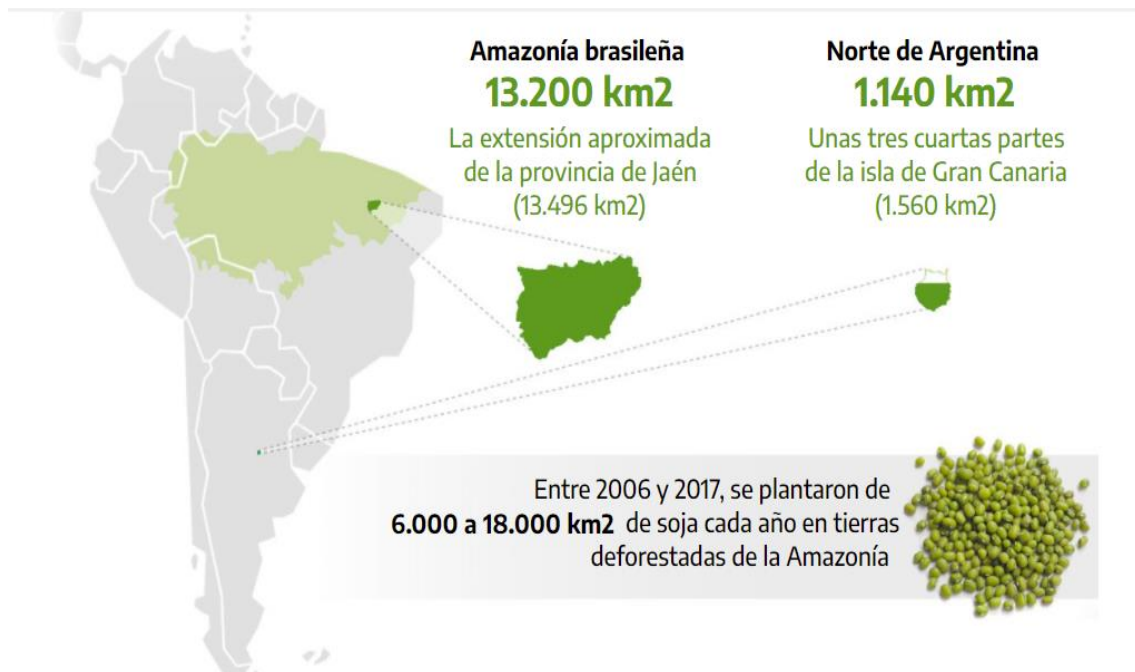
Amazonía brasileña
13.200 km2
La extensión aproximada de la provincia de Jaén (13.496 km2)

Norte de Argentina
1.140 km2
Unas tres cuartas partes de la isla de Gran Canaria (1.560 km2)

Entre 2006 y 2017, se plantaron de **6.000 a 18.000 km2** de soja cada año en tierras deforestadas de la Amazonía